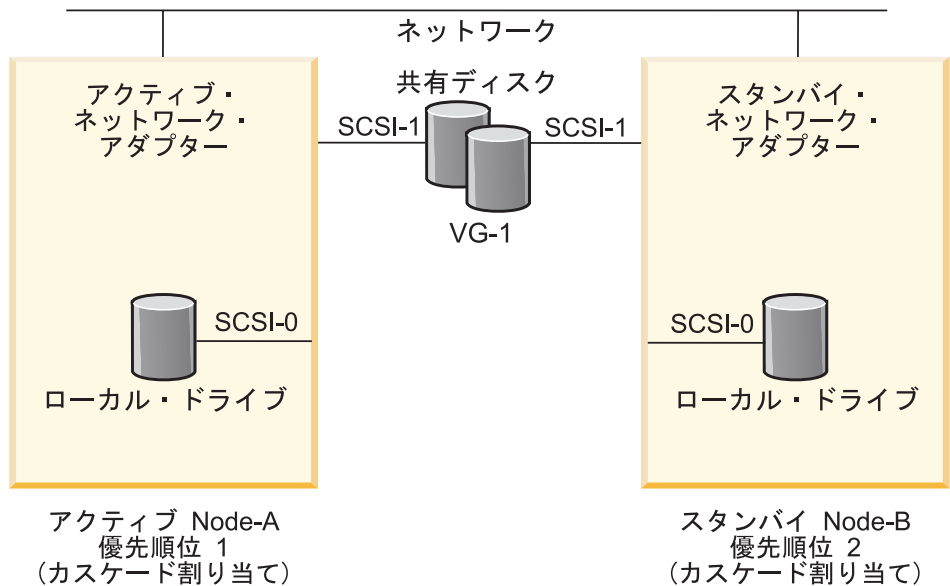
ネットワーク

アクティブ・ネットワーク・アダプター

共有ディスク

SCSI-1

SCSI-1

VG-1

スタンバイ・ネットワーク・アダプター

SCSI-0

ローカル・ドライブ

SCSI-0

ローカル・ドライブ

アクティブ Node-A
優先順位 1
(カスケード割り当て)

スタンバイ Node-B
優先順位 2
(カスケード割り当て)